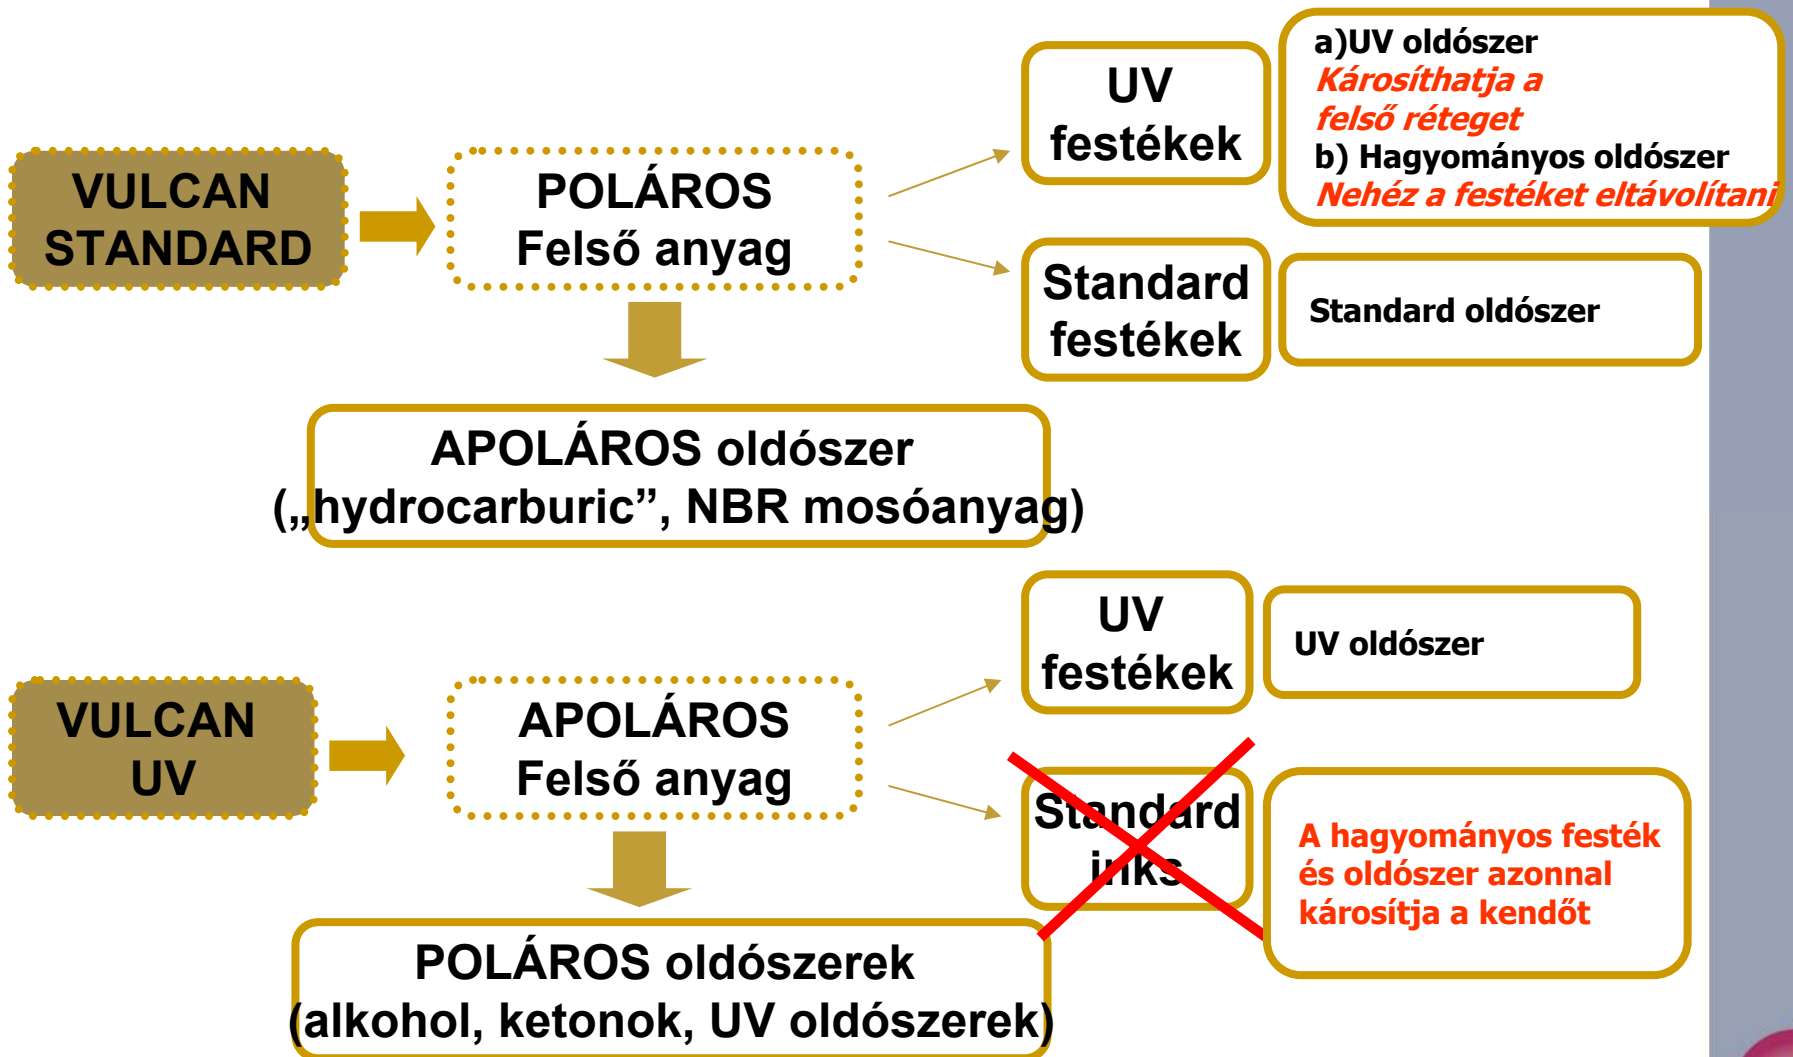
VULCAN STANDARD

POLÁROS
Felső anyag

UV festékek

a)UV oldószer
Károsíthatja a felső réteget
b) Hagyományos oldószer
Nehéz a festéket eltávolítani

Standard festékek

Standard oldószer

APOLÁROS oldószer
(„hydrocarburic”, NBR mosóanyag)

VULCAN UV

APOLÁROS
Felső anyag

UV festékek

UV oldószer

Standard inks

A hagyományos festék és oldószer azonnal károsítja a kendőt

POLÁROS oldószerek
(alkohol, ketonok, UV oldószerek)